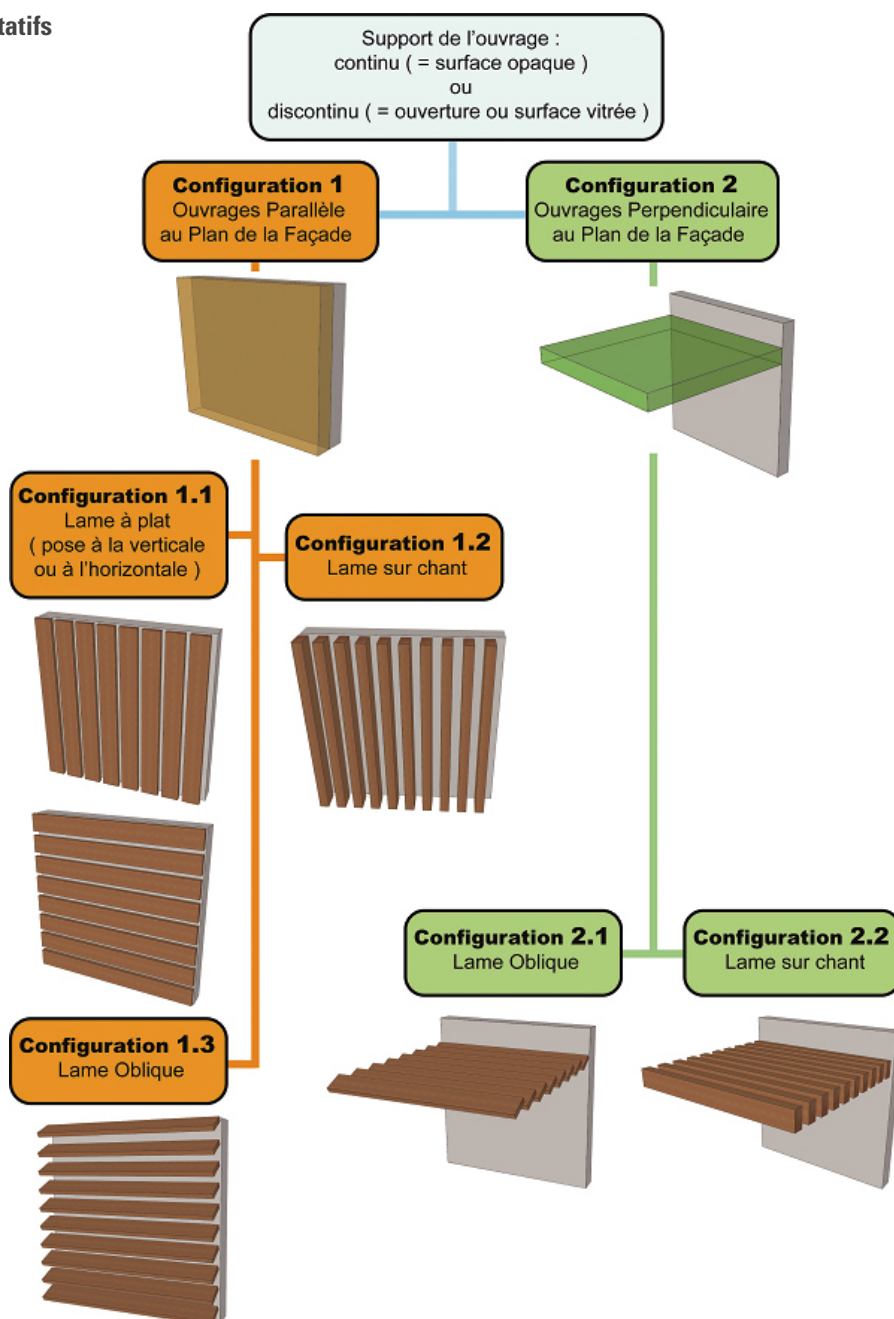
tatifs

Support de l'ouvrage :
continu ( = surface opaque )
ou
discontinu ( = ouverture ou surface vitrée )

Configuration 1
Ouvrages Parallèle au Plan de la Façade

Configuration 2
Ouvrages Perpendiculaire au Plan de la Façade

Configuration 1.1
Lame à plat
( pose à la verticale ou à l'horizontale )

Configuration 1.2
Lame sur chant

Configuration 2.1
Lame Oblique

Configuration 2.2
Lame sur chant

Configuration 1.3
Lame Oblique